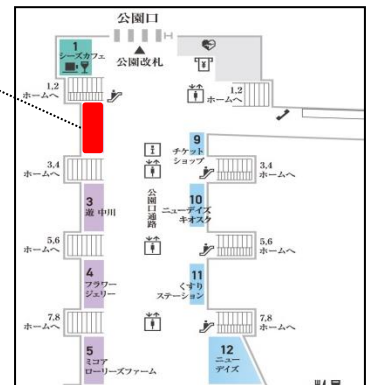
公園口

1
シーズカフェ

公園改札

1,2
ホームへ

1,2
ホームへ

3,4
ホームへ

9
チケット
ショップ

3,4
ホームへ

3
遊 中川

公園口通路

10
ニューデイズ
キオスク

5,6
ホームへ

5,6
ホームへ

4
フラワー
ジュリー

11
くすり
ステーション

7,8
ホームへ

7,8
ホームへ

5
ミコア
ローリーズファーム

12
ニュー
デイズ

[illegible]